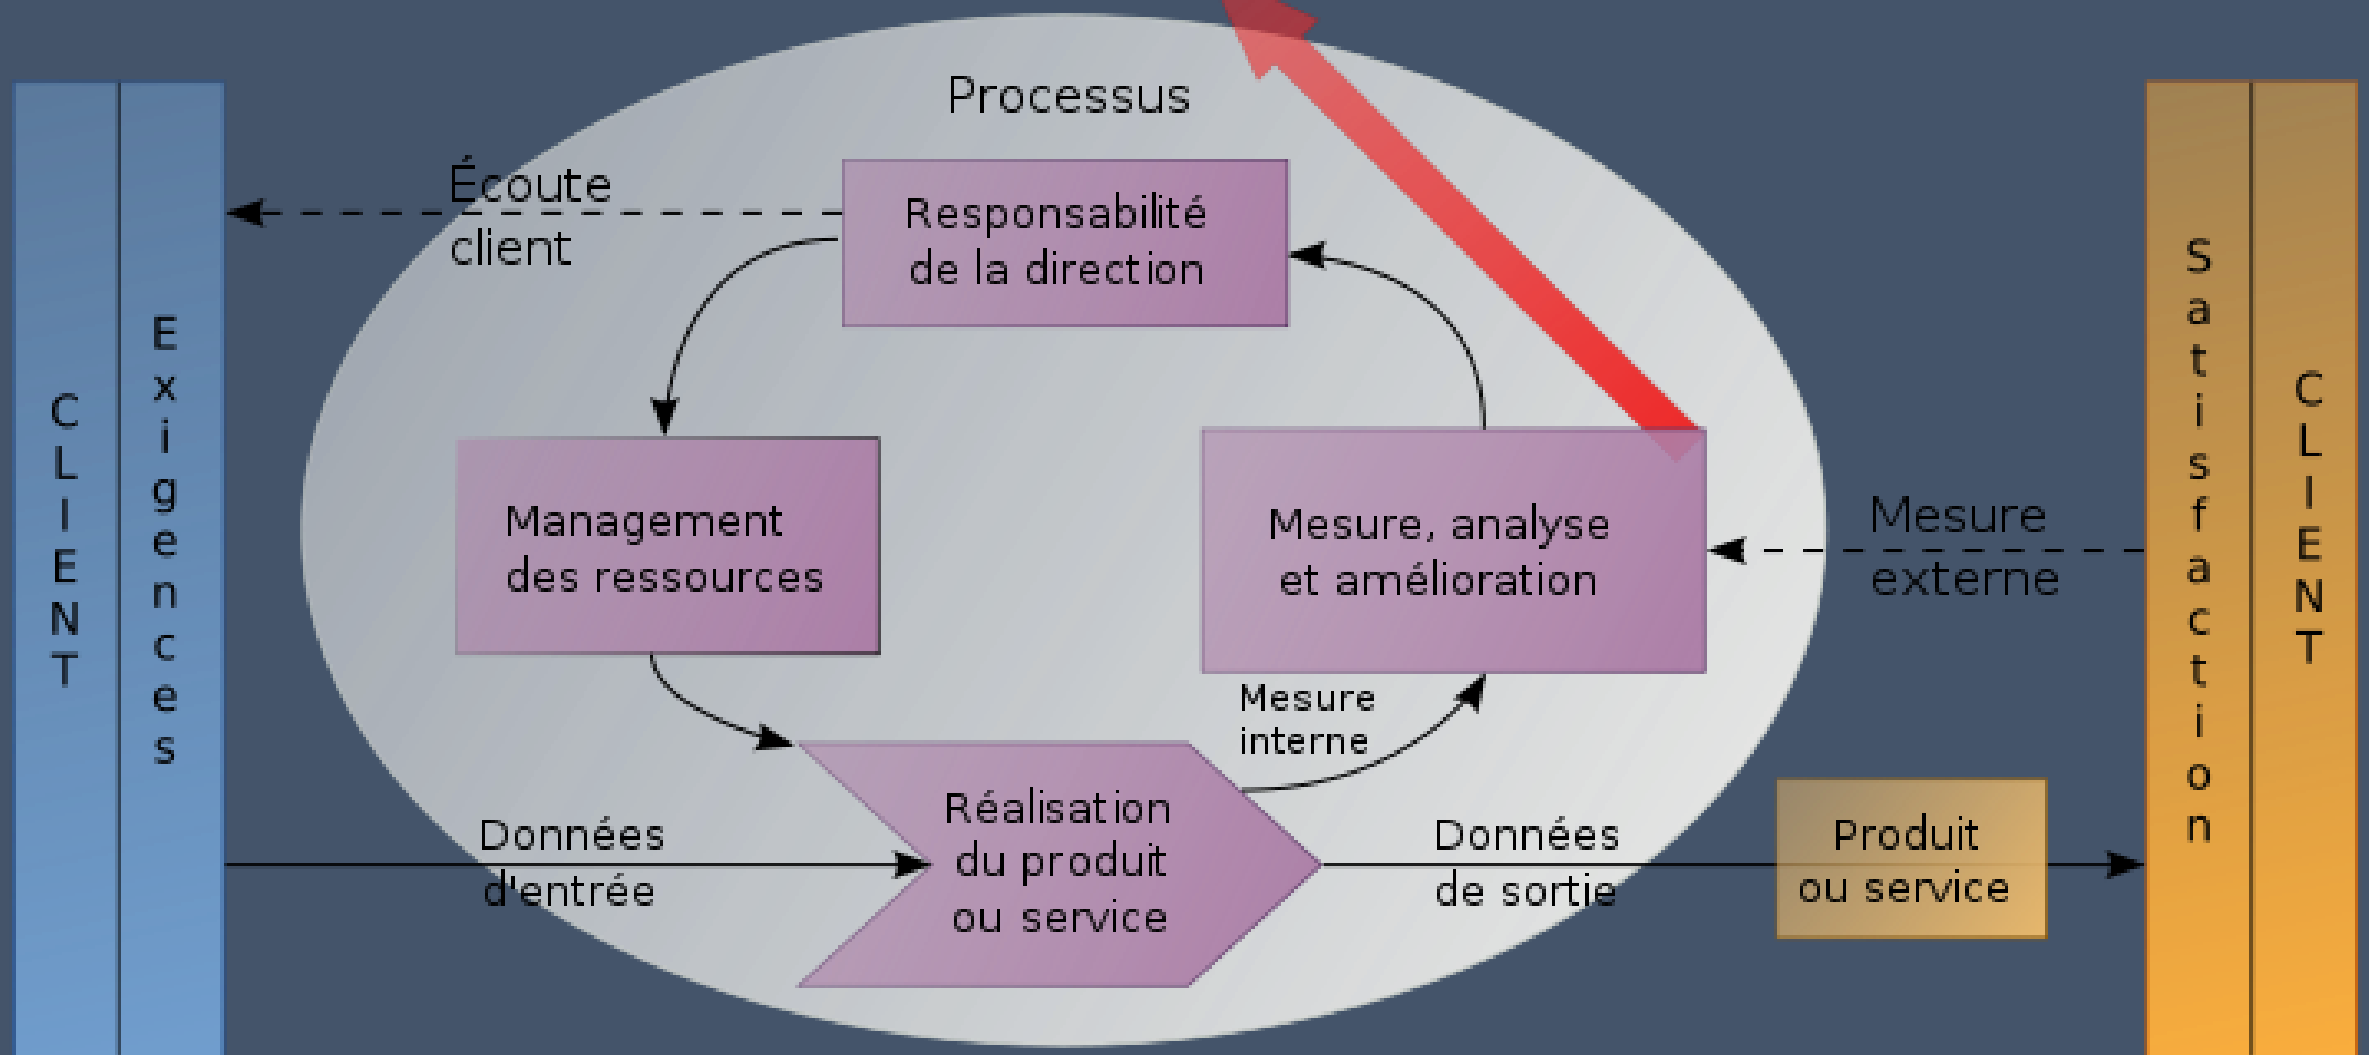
CLIENT

Exigences

Processus

Écoute client

Responsabilité de la direction

Management des ressources

Mesure, analyse et amélioration

Mesure externe

Mesure interne

Données d'entrée

Réalisation du produit ou service

Données de sortie

Produit ou service

Satisfaction

CLIENT